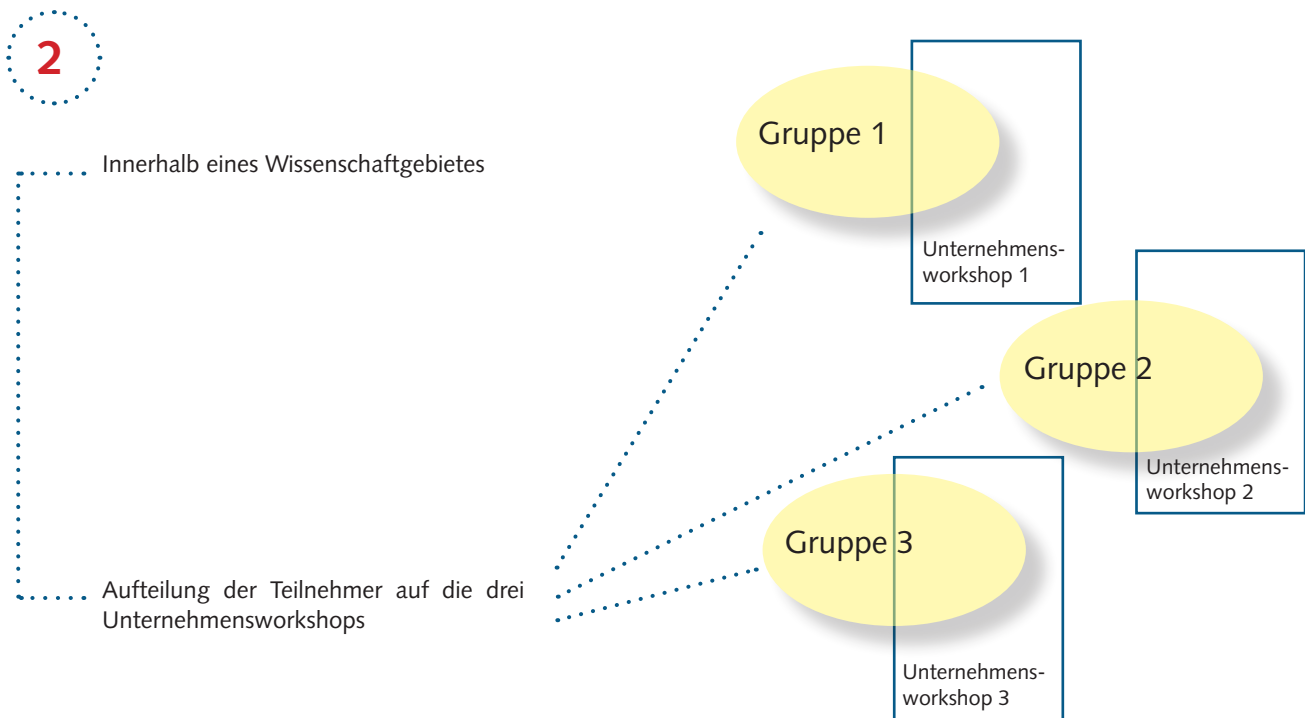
2

Innerhalb eines Wissenschaftgebietes

Aufteilung der Teilnehmer auf die drei Unternehmensworkshops

Gruppe 1

Unternehmens-workshop 1

Gruppe 2

Unternehmens-workshop 2

Gruppe 3

Unternehmens-workshop 3